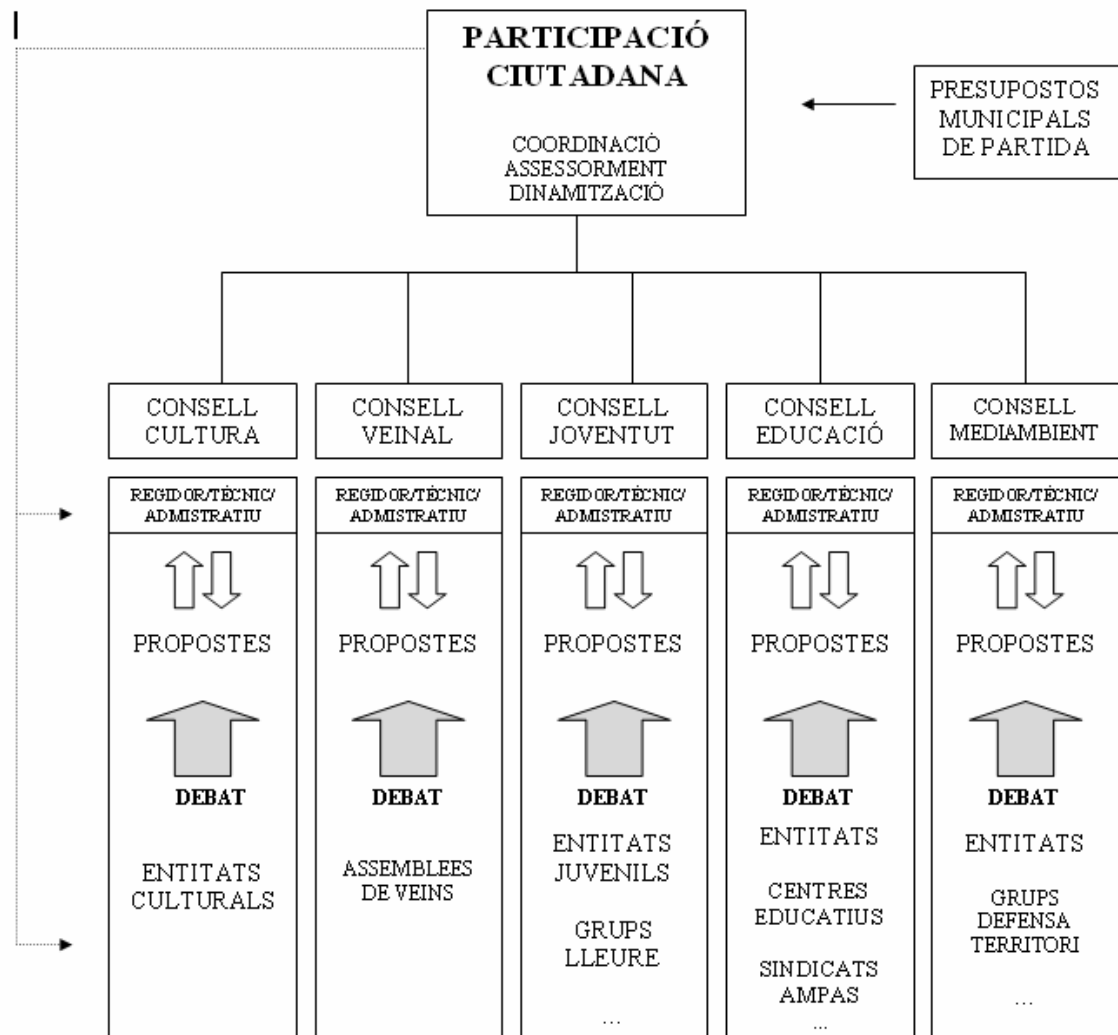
PARTICIPACIÓ CIUTADANA

COORDINACIÓ
ASSESSORMENT
DINAMITZACIÓ

PRESUPOSTOS MUNICIPALS DE PARTIDA

CONSELL CULTURA

REGIDOR/TÈCNIC/ ADMISTRATIU

PROPOSTES

DEBAT

ENTITATS CULTURALS

CONSELL VEINAL

REGIDOR/TÈCNIC/ ADMISTRATIU

PROPOSTES

DEBAT

ASSEMBLEES DE VEINS

CONSELL JOVENTUT

REGIDOR/TÈCNIC/ ADMISTRATIU

PROPOSTES

DEBAT

ENTITATS JUVENILS

GRUPS LLEURE

...

CONSELL EDUCACIÓ

REGIDOR/TÈCNIC/ ADMISTRATIU

PROPOSTES

DEBAT

ENTITATS

CENTRES EDUCATIUS

SINDICATS
AMPAS
...

CONSELL MEDIAMBIENT

REGIDOR/TÈCNIC/ ADMISTRATIU

PROPOSTES

DEBAT

ENTITATS

GRUPS DEFENSA TERRITORI

...